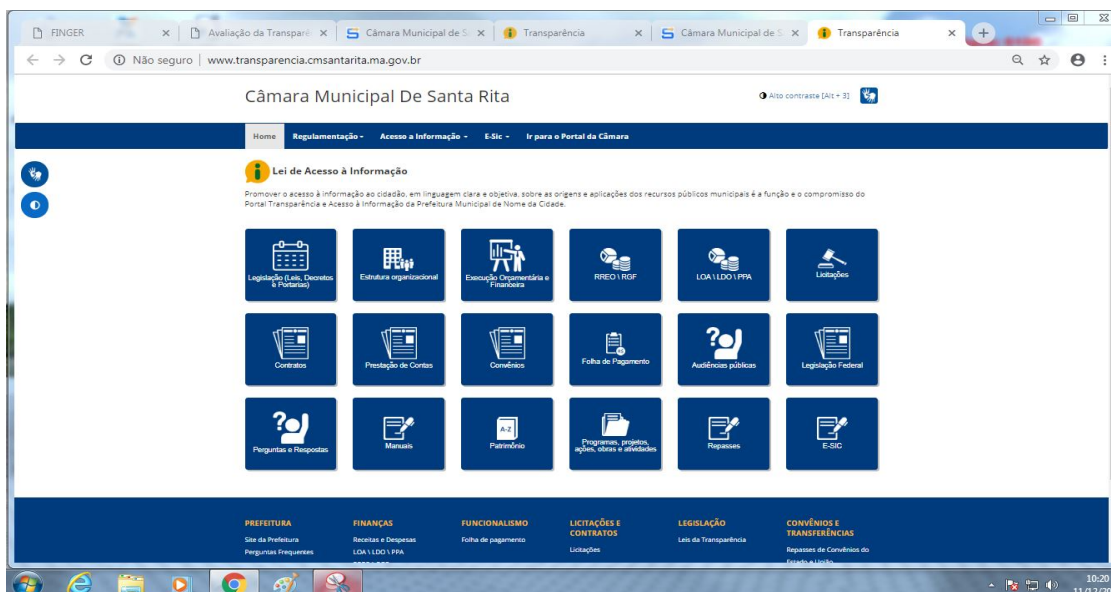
FINGER ×
Avaliação da Transpare ×
Câmara Municipal de S ×
Transparência ×
Câmara Municipal de S ×
Transparência ×

Não seguro | www.transparencia.cmsantarita.ma.gov.br

Câmara Municipal De Santa Rita

Alto contraste [Alt + 3]

Home Regulamentação - Acesso a Informação - E-Sic - Ir para o Portal da Câmara

Lei de Acesso à Informação

Promover o acesso à informação ao cidadão, em linguagem clara e objetiva, sobre as origens e aplicações dos recursos públicos municipais é a função e o compromisso do Portal Transparência e Acesso à Informação da Prefeitura Municipal de Nome da Cidade.

Legislação (Leis, Decretos e Portarias)
Estrutura organizacional
Execução Orçamentária e Financeira
RREO \ RGF
LOA \ LDO \ PPA
Licitações
Contratos
Prestação de Contas
Convênios
Folha de Pagamento
Audiências públicas
Legislação Federal
Perguntas e Respostas
Manuais
A-Z
Patrimônio
Programas, projetos, ações, obras e atividades
Repasses
E-SIC

PREFEITURA
Site da Prefeitura
Perguntas Frequentes

FINANÇAS
Receitas e Despesas
LOA \ LDO \ PPA

FUNCIONALISMO
Folha de pagamento

LICITAÇÕES E CONTRATOS
Licitações

LEGISLAÇÃO
Leis da Transparência

CONVÊNIOS E TRANSFERÊNCIAS
Repasses de Convênios do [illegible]

10:20